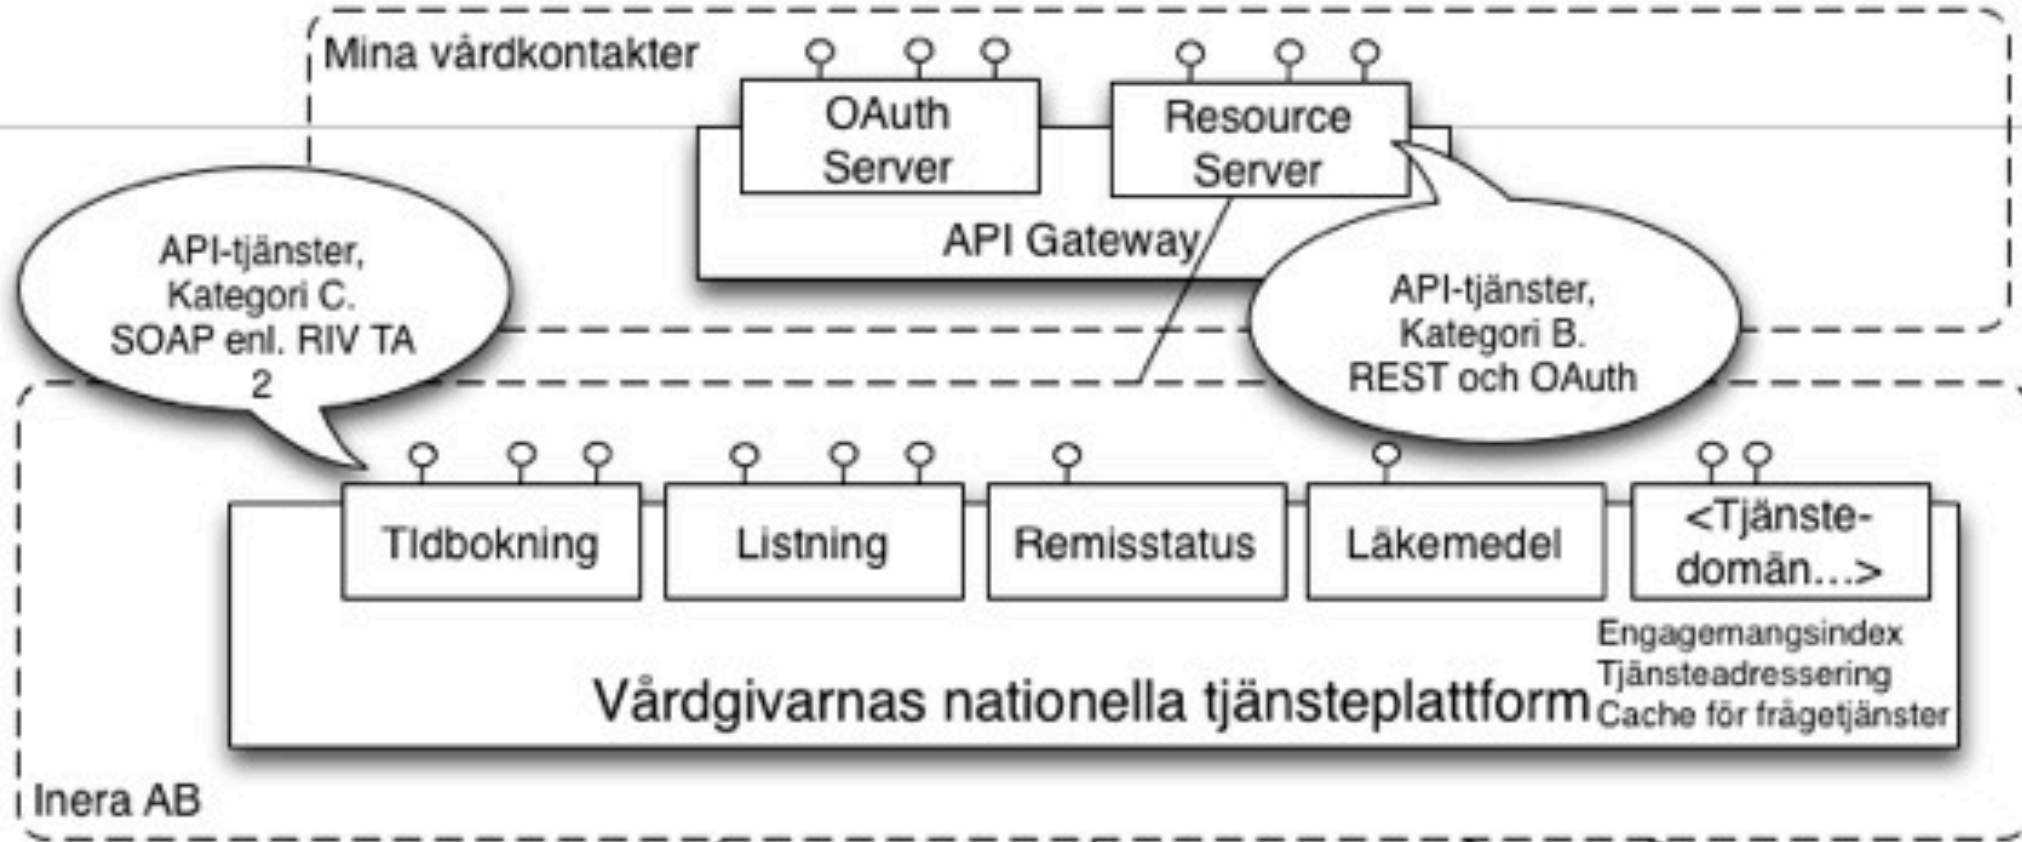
Mina vårdkontakter

OAuth Server

Resource Server

API Gateway

API-tjänster, Kategori C. SOAP enl. RIV TA 2

API-tjänster, Kategori B. REST och OAuth

Tidbokning

Listning

Remisstatus

Läkemedel

<Tjänstedomän...>

Engagemangsindex
Tjänsteadressering
Cache för frågetjänster

Vårdgivarnas nationella tjänsteplattform

Inera AB